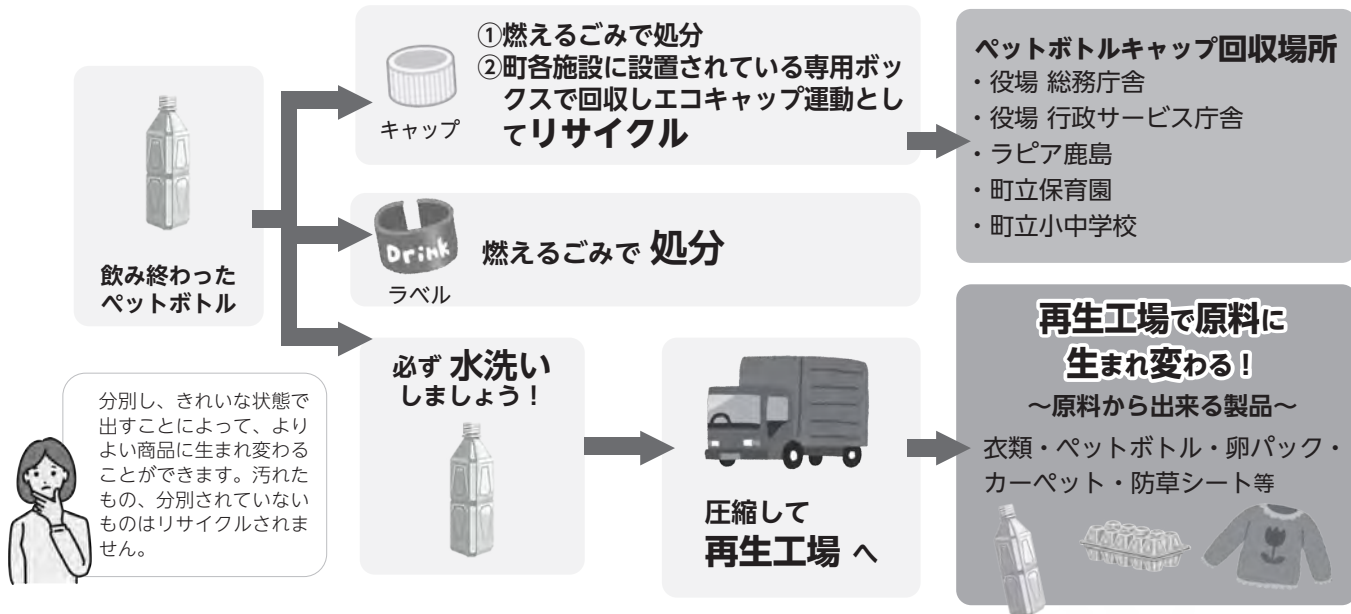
飲み終わった
ペットボトル

キャップ

①燃えるごみで処分
②町各施設に設置されている専用ボックスで回収しエコキャップ運動としてリサイクル

ペットボトルキャップ回収場所
・役場 総務庁舎
・役場 行政サービス庁舎
・ラピア鹿島
・町立保育園
・町立小中学校

Drink
ラベル

燃えるごみで 処分

必ず 水洗い
しましょう！

圧縮して
再生工場 へ

再生工場で原料に
生まれ変わる！
～原料から出来る製品～
衣類・ペットボトル・卵パック・カーペット・防草シート等

分別し、きれいな状態で出すことによって、よりよい商品に生まれ変わることができます。汚れたもの、分別されていないものはリサイクルされません。